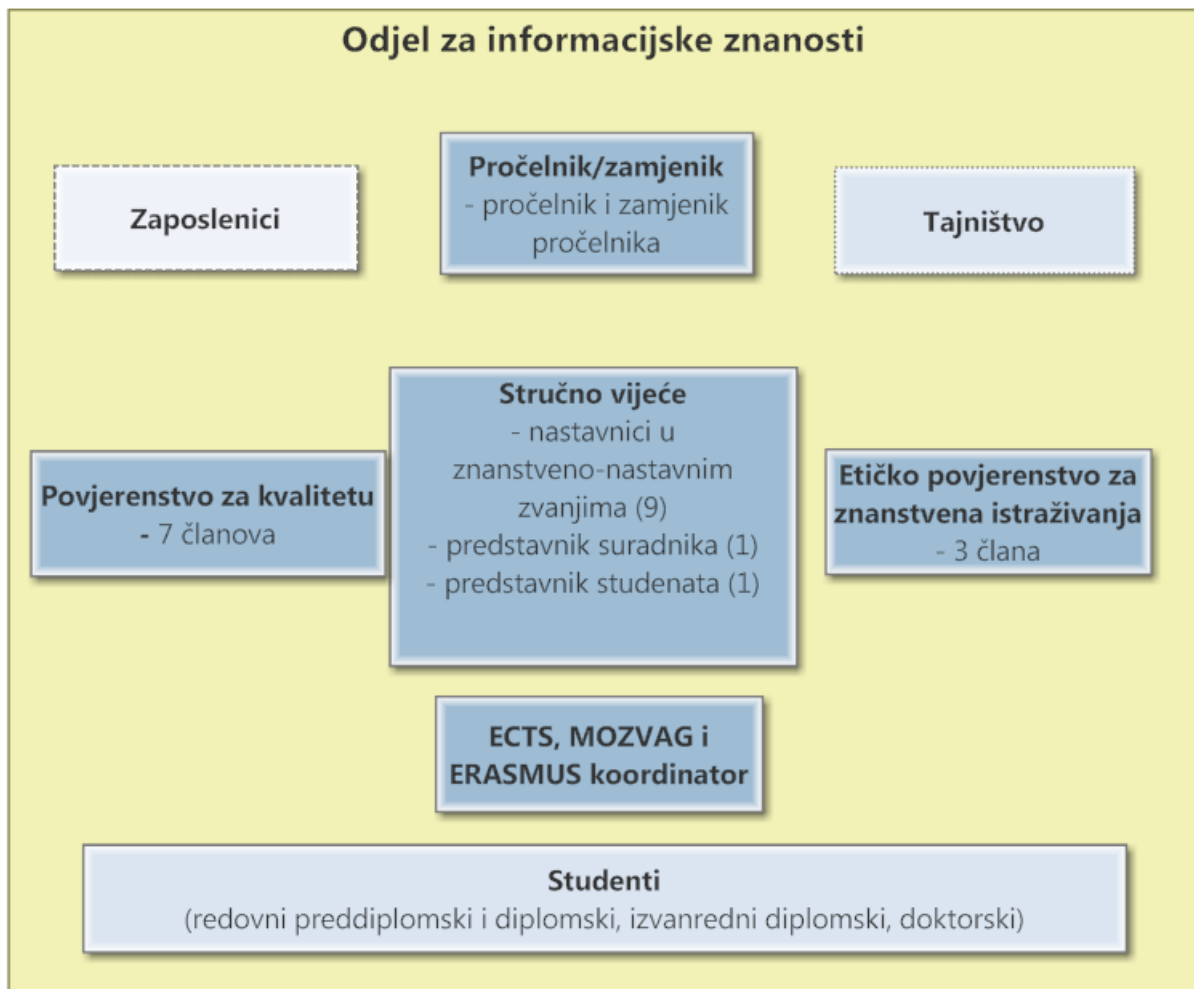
Odjel za informacijske znanosti

Zaposlenici

Pročelnik/zamjenik
- pročelnik i zamjenik pročelnika

Tajništvo

Povjerenstvo za kvalitetu
- 7 članova

Stručno vijeće
- nastavnici u znanstveno-nastavnim zvanjima (9)
- predstavnik suradnika (1)
- predstavnik studenata (1)

Etičko povjerenstvo za znanstvena istraživanja
- 3 člana

ECTS, MOZVAG i ERASMUS koordinator

Studenti
(redovni preddiplomski i diplomski, izvanredni diplomski, doktorski)